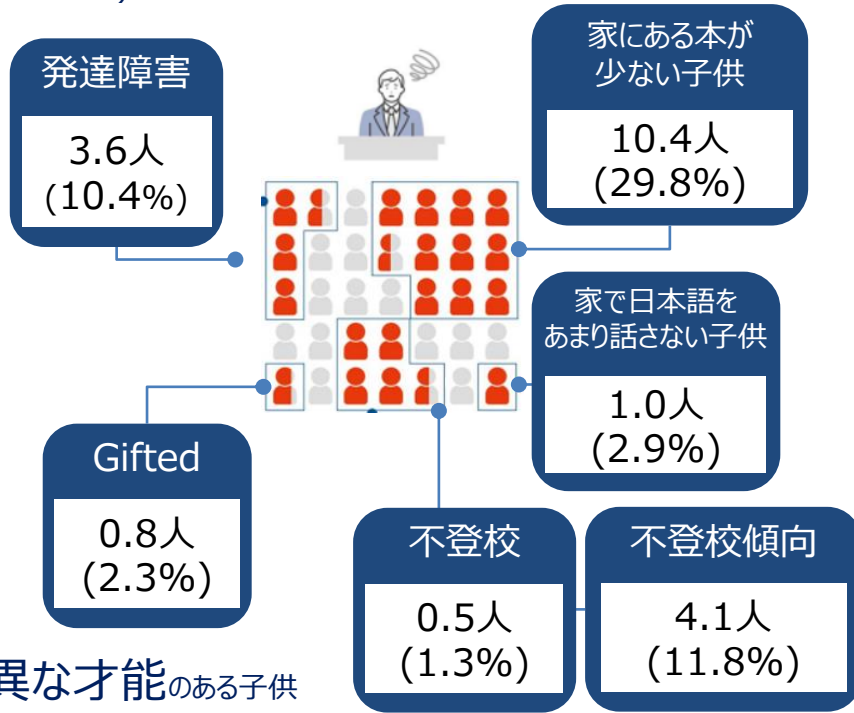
発達障害

3.6人
(10.4%)

家にある本が少ない子供

10.4人
(29.8%)

家で日本語をあまり話さない子供

1.0人
(2.9%)

Gifted

0.8人
(2.3%)

不登校

0.5人
(1.3%)

不登校傾向

4.1人
(11.8%)

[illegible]異な才能のある子供